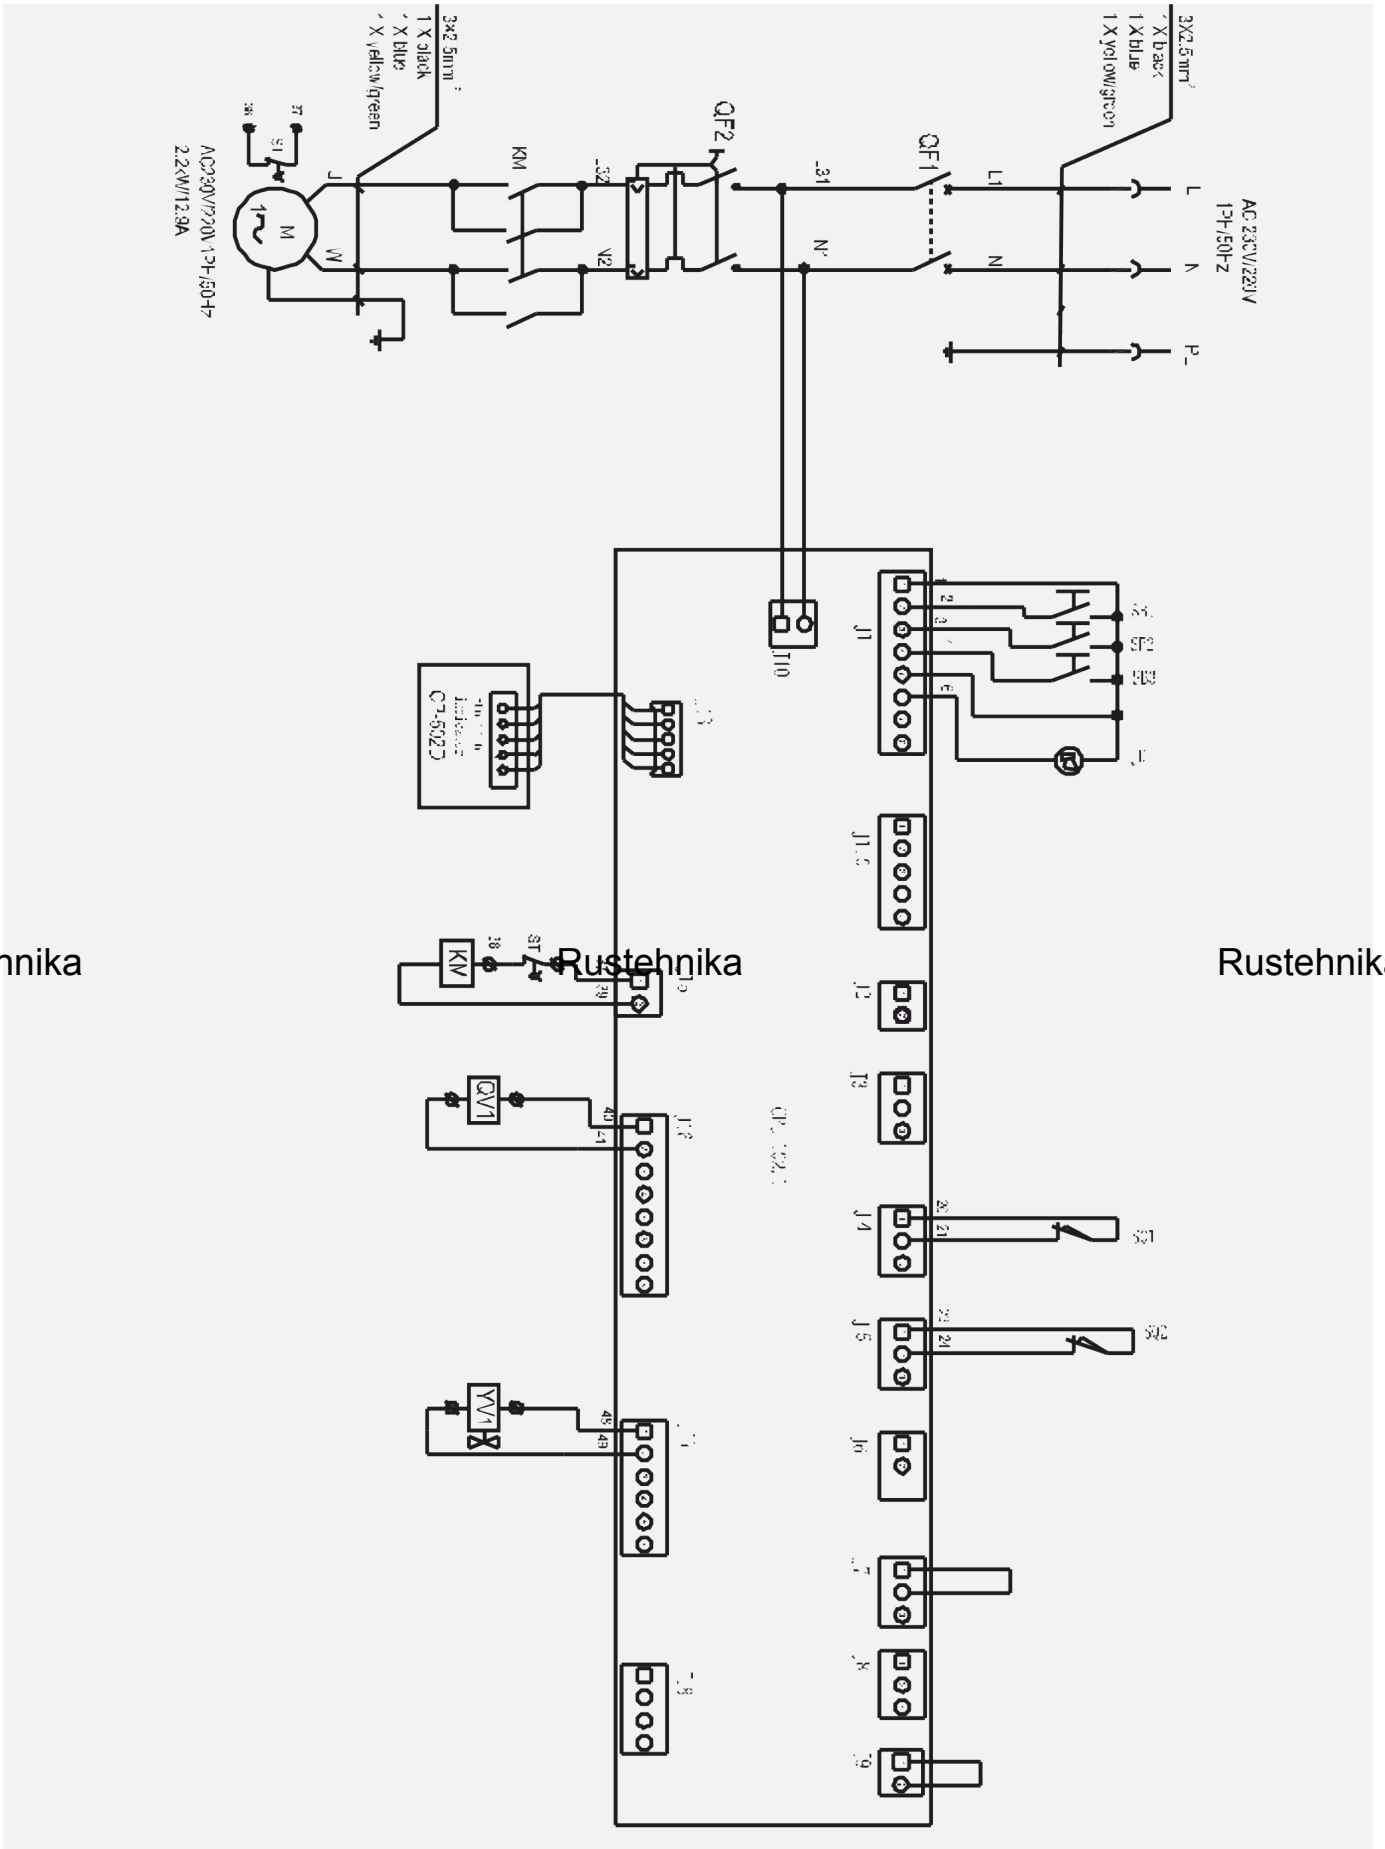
3X2.5mm²
1 X black
1 X blue
1 X yellow/green

3x2.5mm²
1 X black
1 X blue
1 X yellow/green

AC230V/220V 1PH/50Hz
2.2KW/12.9A

M
1~

S1

U
W

KM

U2
V2

QF2

L31
N1

QF1

L1
N

L
N
PE

AC 230V/220V
1PH/50Hz

J10

J1

SB1
SB2
SB3

HL

J11

J2

J3

J4
SQ1

J5
SQ2

J6

J7

J8

J9

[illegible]

ST
38
39
KM

J15

QV1
40
41
J16

YV1
48
49

J18

nika

Rustehnika

Rustehnika